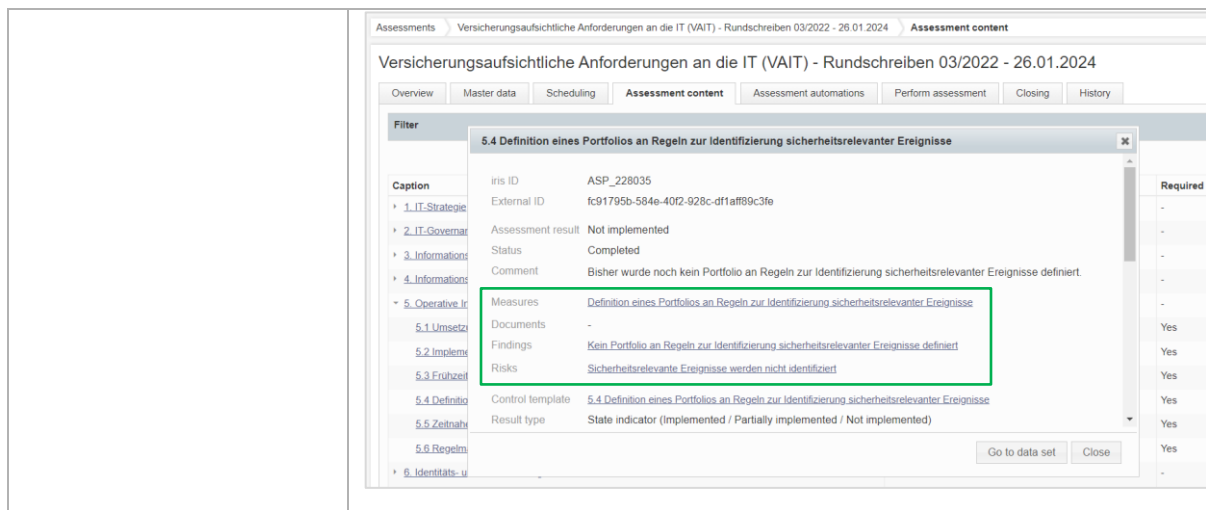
Assessments Versicherungsaufsichtliche Anforderungen an die IT (VAIT) - Rundschreiben 03/2022 - 26.01.2024 Assessment content

Versicherungsaufsichtliche Anforderungen an die IT (VAIT) - Rundschreiben 03/2022 - 26.01.2024

Overview Master data Scheduling Assessment content Assessment automations Perform assessment Closing History

Filter

Caption
1. IT-Strategie
2. IT-Governar
3. Informations
4. Informations
5. Operative In
5.1 Umsetz
5.2 Impleme
5.3 Frühzeit
5.4 Definitio
5.5 Zeitnahe
5.6 Regelm
6. Identitäts- u

Required
-
-
-
-
-
Yes
Yes
Yes
Yes
Yes
Yes
-

5.4 Definition eines Portfolios an Regeln zur Identifizierung sicherheitsrelevanter Ereignisse

iris ID ASP_228035
External ID fc91795b-584e-40f2-928c-df1aff89c3fe

Assessment result Not implemented
Status Completed
Comment Bisher wurde noch kein Portfolio an Regeln zur Identifizierung sicherheitsrelevanter Ereignisse definiert.

Measures Definition eines Portfolios an Regeln zur Identifizierung sicherheitsrelevanter Ereignisse
Documents -
Findings Kein Portfolio an Regeln zur Identifizierung sicherheitsrelevanter Ereignisse definiert
Risks Sicherheitsrelevante Ereignisse werden nicht identifiziert

Control template 5.4 Definition eines Portfolios an Regeln zur Identifizierung sicherheitsrelevanter Ereignisse
Result type State indicator (Implemented / Partially implemented / Not implemented)

Go to data set Close